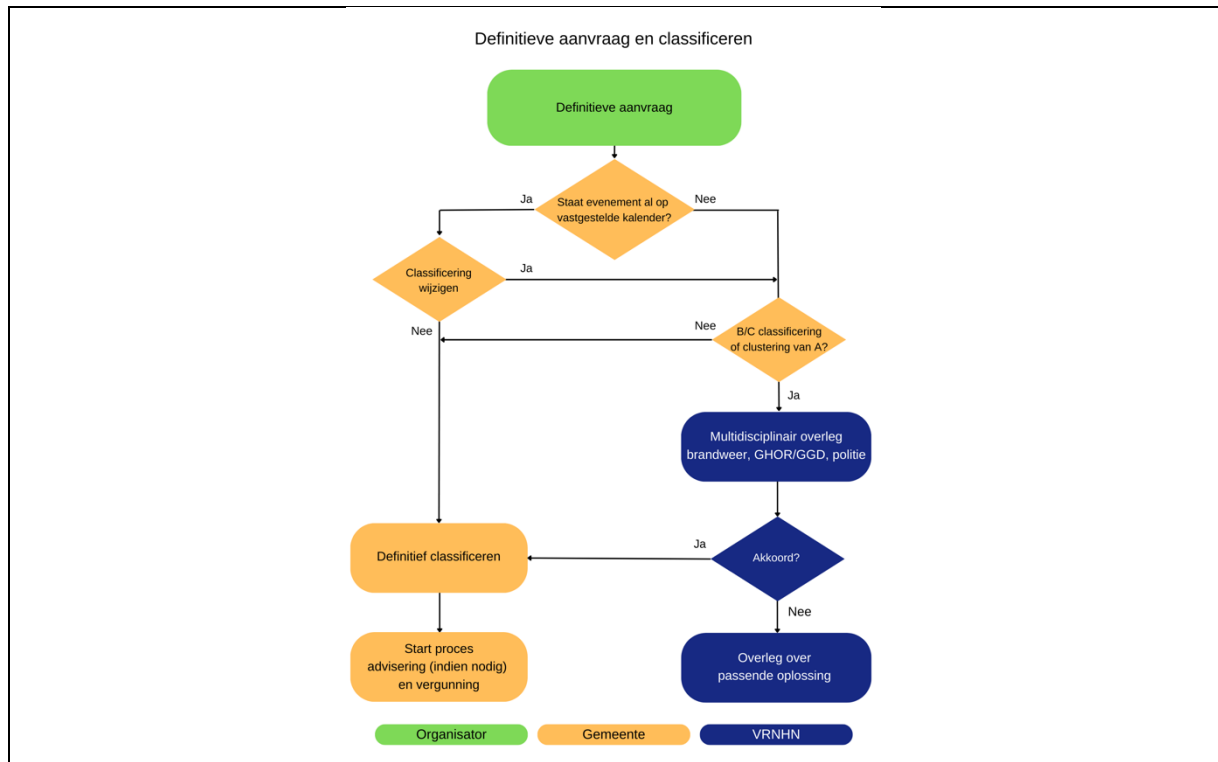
Definitieve aanvraag en classificeren

Definitieve aanvraag

Staat evenement al op vastgestelde kalender?

Ja

Nee

Classificering wijzigen

Ja

Nee

Nee

B/C classificering of clustering van A?

Ja

Multidisciplinair overleg brandweer, GHOR/GGD, politie

Definitief classificeren

Ja

Akkoord?

Nee

Start proces advisering (indien nodig) en vergunning

Overleg over passende oplossing

Organisator

Gemeente

VRNHN